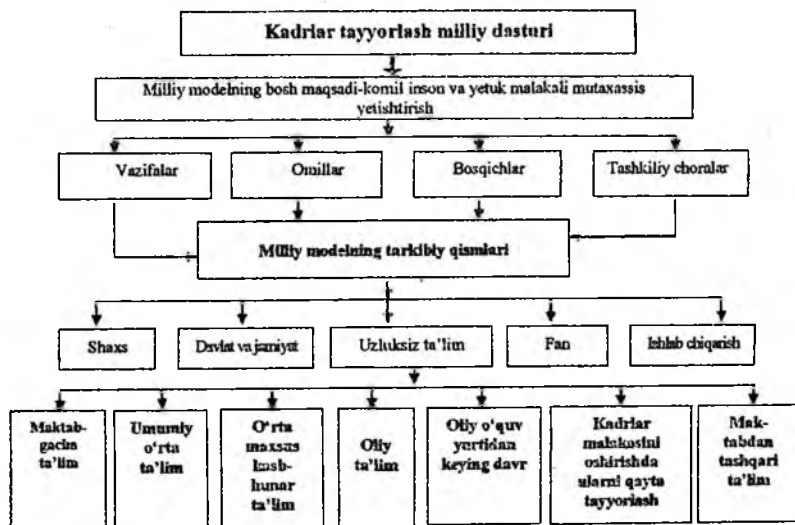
Kadrlar tayyorlash milliy dasturi

Milliy modelning bosh maqsadi-komil inson va yetuk malakali mutaxassis yetishtirish

Vazifalar

Omillar

Bosqichlar

Tashkiliy choralar

Milliy modelning tarkibiy qismlari

Shaxs

Davlat va jamiyat

Uzluksiz ta'lim

Fan

Ishlab chiqarish

Maktabgacha ta'lim

Umumiy o'rta ta'lim

O'rta maxsus kasbhunar ta'lim

Oliy ta'lim

Oliy o'quv yurtidan keyingi davr

Kadrlar malakasini oshirishda ularni qayta tayyorlash

Maktabdan tashqari ta'lim